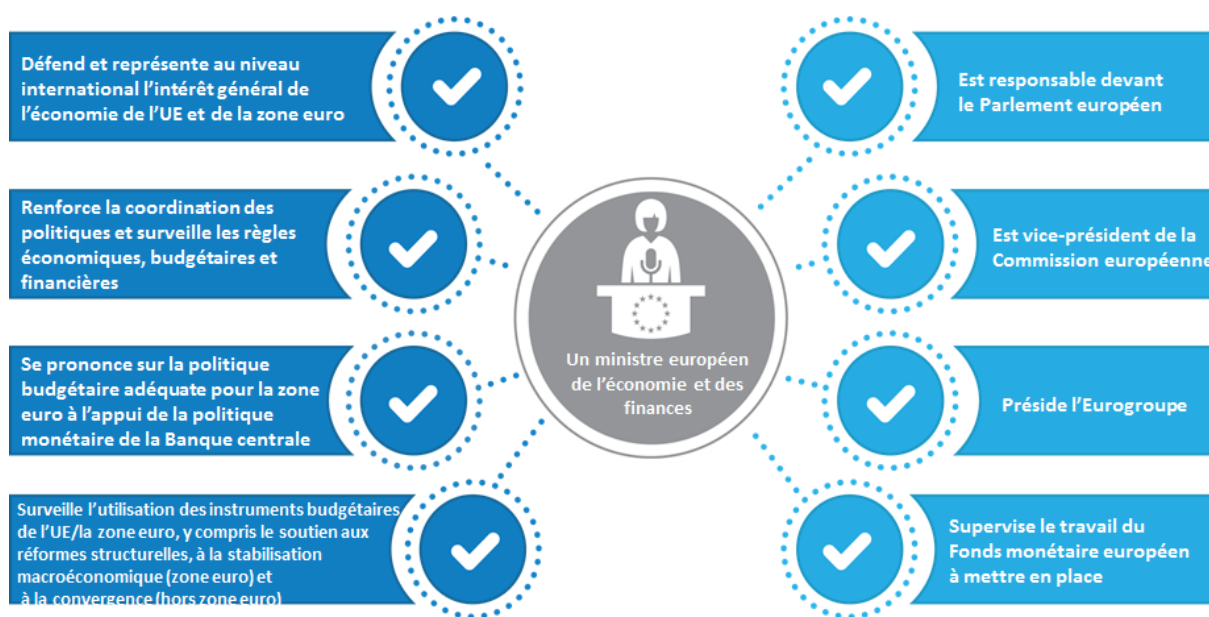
Défend et représente au niveau international l'intérêt général de l'économie de l'UE et de la zone euro

Renforce la coordination des politiques et surveille les règles économiques, budgétaires et financières

Se prononce sur la politique budgétaire adéquate pour la zone euro à l'appui de la politique monétaire de la Banque centrale

Surveille l'utilisation des instruments budgétaires de l'UE/la zone euro, y compris le soutien aux réformes structurelles, à la stabilisation macroéconomique (zone euro) et à la convergence (hors zone euro)

Un ministre européen de l'économie et des finances

Est responsable devant le Parlement européen

Est vice-président de la Commission européenne

Préside l'Eurogroupe

Supervise le travail du Fonds monétaire européen à mettre en place